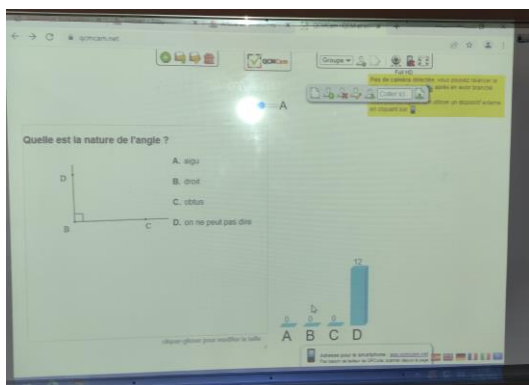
qcmcam.net

QCMCam

Groupe

Full HD

Pas de caméra détectée. Vous pouvez lancer la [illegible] après en avoir branché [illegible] utiliser un dispositif externe en cliquant sur

Coller ici

A

Quelle est la nature de l'angle ?

D

B

C

A. aigu

B. droit

C. obtus

D. on ne peut pas dire

cliquer-glisser pour modifier la taille

0 0 0 12

A B C D

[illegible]